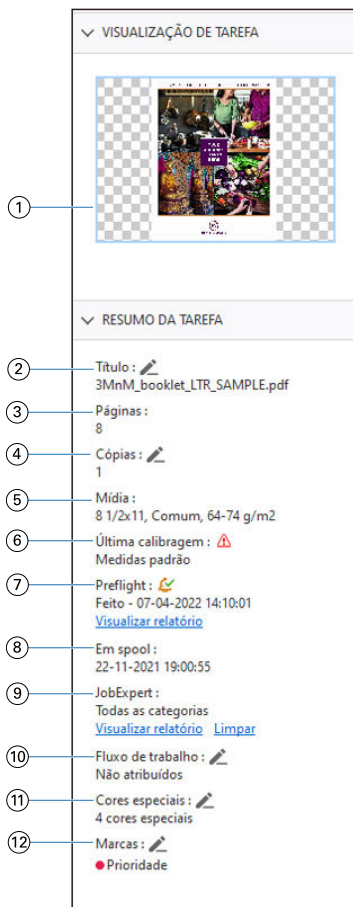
VISUALIZAÇÃO DE TAREFA

1

RESUMO DA TAREFA

2 Título :
3MnM_booklet_LTR_SAMPLE.pdf

3 Páginas :
8

4 Cópias :
1

5 Mídia :
8 1/2x11, Comum, 64-74 g/m2

6 Última calibragem :
Medidas padrão

7 Preflight :
Feito - 07-04-2022 14:10:01
Visualizar relatório

8 Em spool :
22-11-2021 19:00:55

9 JobExpert :
Todas as categorias
Visualizar relatório Limpar

10 Fluxo de trabalho :
Não atribuídos

11 Cores especiais :
4 cores especiais

12 Marcas :
Prioridade